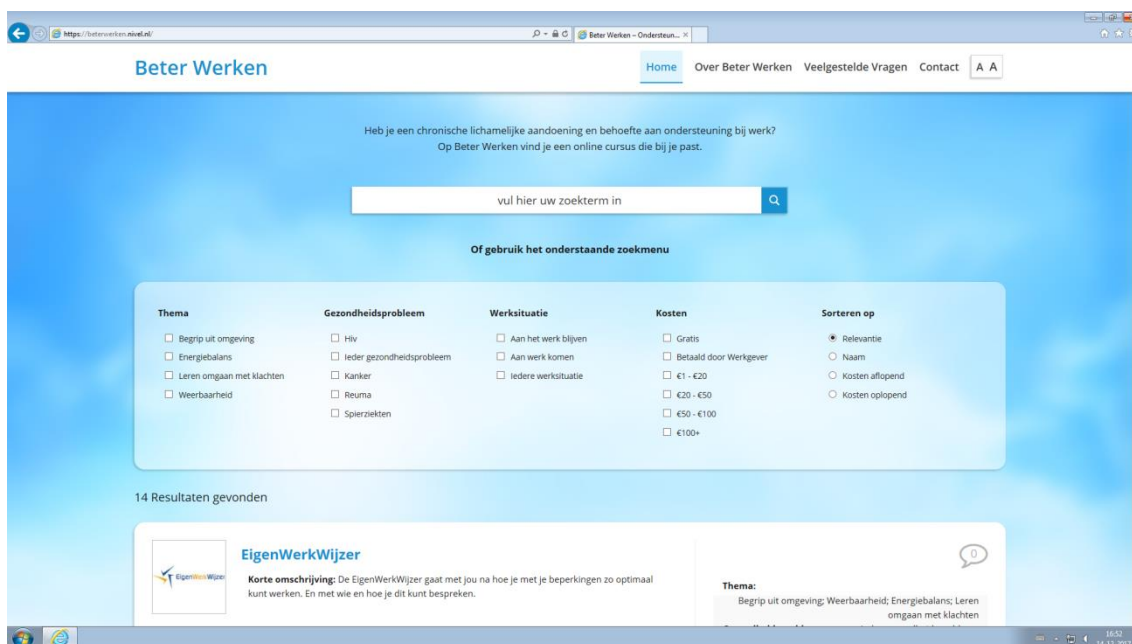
https://beterwerken.nivel.nl/

Beter Werken – Ondersteun...

Beter Werken

Home Over Beter Werken Veelgestelde Vragen Contact A A

Heb je een chronische lichamelijke aandoening en behoefte aan ondersteuning bij werk? Op Beter Werken vind je een online cursus die bij je past.

vul hier uw zoekterm in

Of gebruik het onderstaande zoekmenu

Thema
Begrip uit omgeving
Energiebalans
Leren omgaan met klachten
Weerbaarheid

Gezondheidsprobleem
Hiv
Ieder gezondheidsprobleem
Kanker
Reuma
Spierziekten

Werksituatie
Aan het werk blijven
Aan werk komen
Iedere werksituatie

Kosten
Gratis
Betaald door Werkgever
€1 - €20
€20 - €50
€50 - €100
€100+

Sorteren op
Relevantie
Naam
Kosten aflopend
Kosten oplopend

14 Resultaten gevonden

EigenWerkWijzer

EigenWerkWijzer

Korte omschrijving: De EigenWerkWijzer gaat met jou na hoe je met je beperkingen zo optimaal kunt werken. En met wie en hoe je dit kunt bespreken.

0

Thema:
Begrip uit omgeving; Weerbaarheid; Energiebalans; Leren omgaan met klachten

16:52